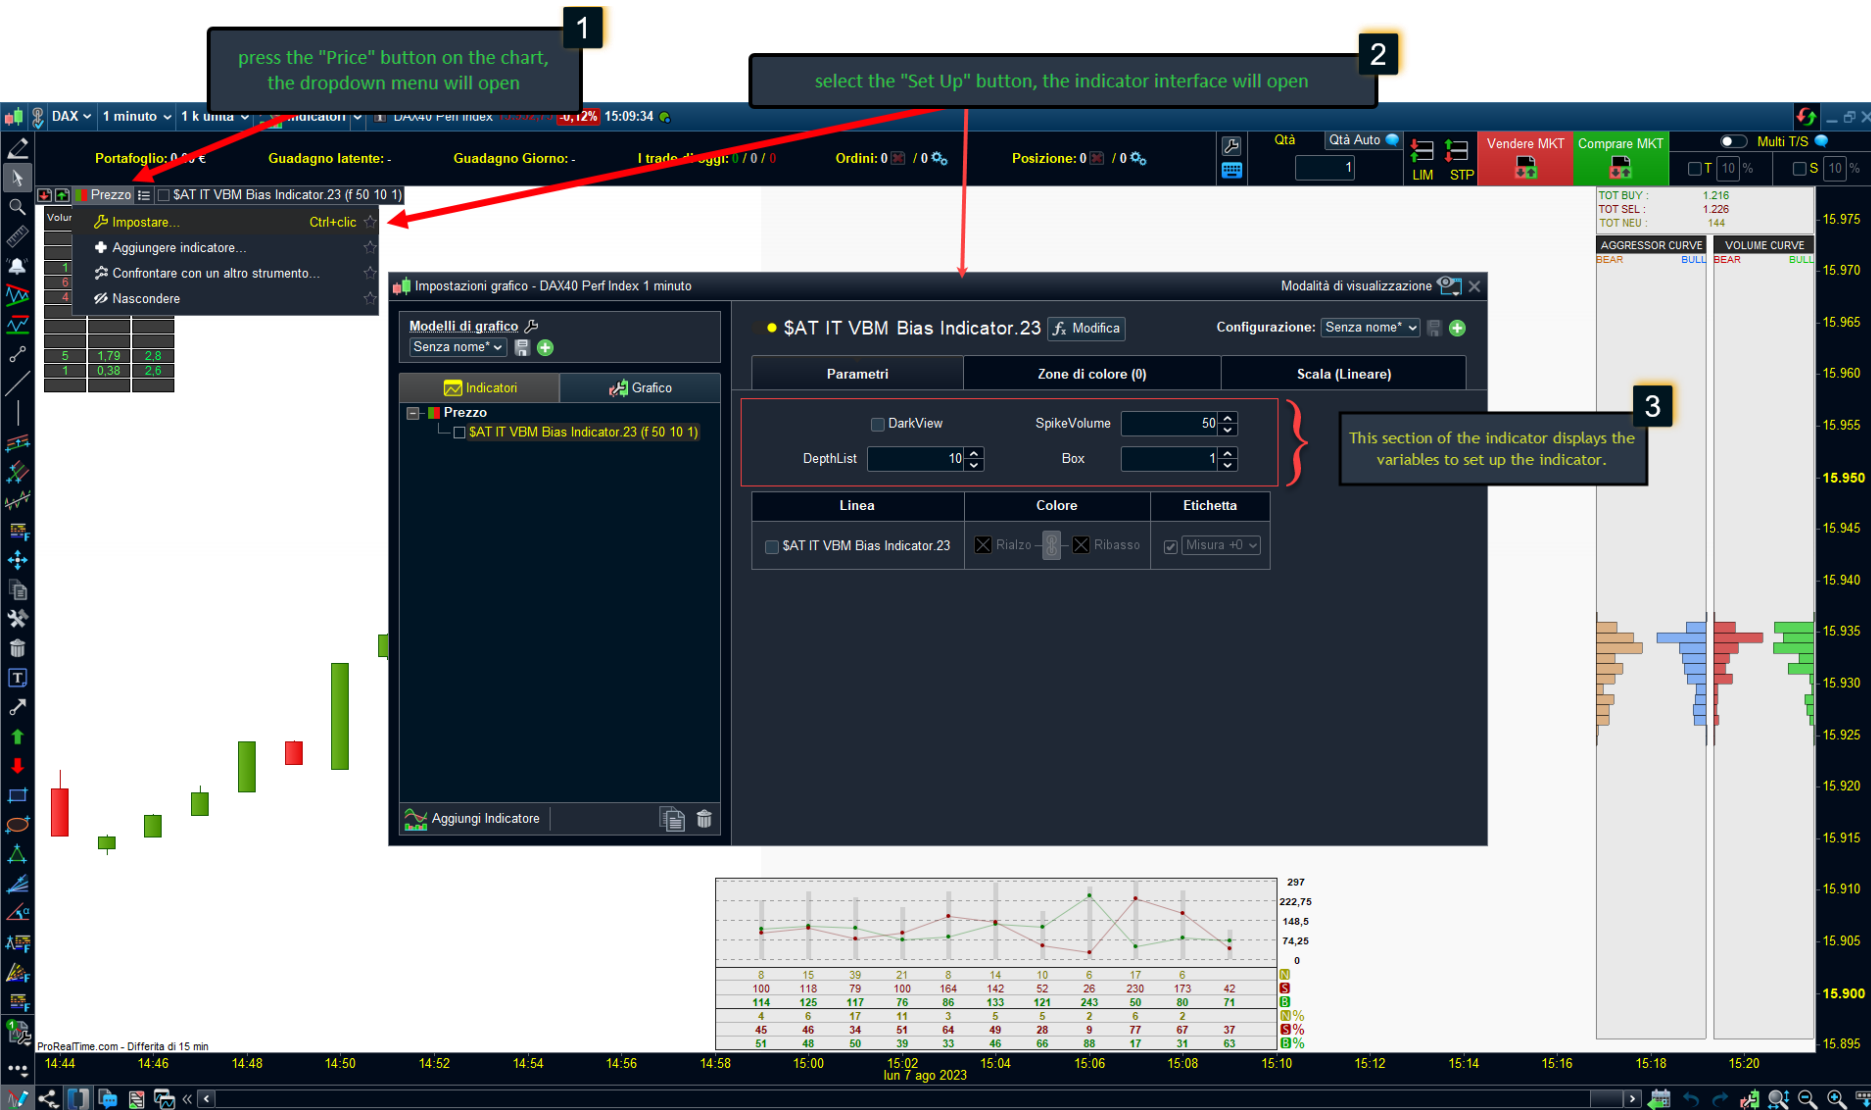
1
press the "Price" button on the chart, the dropdown menu will open

2
select the "Set Up" button, the indicator interface will open

DAX 1 minuto 1 k unità Indicatori DAX40 Perf Index -0,12% 15:09:34

Portafoglio: 0,00 € Guadagno latente: - Guadagno Giorno: - I trade di oggi: 0 / 0 / 0 Ordini: 0 / 0 Posizione: 0 / 0

Qtà Qtà Auto 1 LIM STP Vendere MKT Comprare MKT Multi T/S T 10 % S 10 %

Prezzo $AT IT VBM Bias Indicator.23 (f 50 10 1)

Impostare... Ctrl+clic
Aggiungere indicatore...
Confrontare con un altro strumento...
Nascondere

Volur

| 1 | | |
|---|---|---|
| 6 | | |
| 4 | | |
| 5 | 1,79 | 2,8 |
| 1 | 0,38 | 2,6 |

Impostazioni grafico - DAX40 Perf Index 1 minuto
Modalità di visualizzazione

Modelli di grafico
Senza nome*

Indicatori Grafico

Prezzo
$AT IT VBM Bias Indicator.23 (f 50 10 1)

Aggiungi Indicatore

$AT IT VBM Bias Indicator.23 Modifica Configurazione: Senza nome*

Parametri Zone di colore (0) Scala (Lineare)

DarkView SpikeVolume 50
DepthList 10 Box 1

3
This section of the indicator displays the variables to set up the indicator.

| Linea | Colore | Etichetta |
|---|---|---|
| $AT IT VBM Bias Indicator.23 | Rialzo Ribasso | Misura +0 |

TOT BUY : 1.216
TOT SEL : 1.226
TOT NEU : 144

AGGRESSOR CURVE BEAR BULL
VOLUME CURVE BEAR BULL

15.975 15.970 15.965 15.960 15.955 15.950 15.945 15.940 15.935 15.930 15.925 15.920 15.915 15.910 15.905 15.900 15.895

297 222,75 148,5 74,25 0

| 8 | 15 | 39 | 21 | 8 | 14 | 10 | 6 | 17 | 6 | | N |
|---|---|---|---|---|---|---|---|---|---|---|---|
| 100 | 118 | 79 | 100 | 164 | 142 | 52 | 26 | 230 | 173 | 42 | S |
| 114 | 125 | 117 | 76 | 86 | 133 | 121 | 243 | 50 | 80 | 71 | B |
| 4 | 6 | 17 | 11 | 3 | 5 | 5 | 2 | 6 | 2 | | N% |
| 45 | 46 | 34 | 51 | 64 | 49 | 28 | 9 | 77 | 67 | 37 | S% |
| 51 | 48 | 50 | 39 | 33 | 46 | 66 | 88 | 17 | 31 | 63 | B% |

ProRealTime.com - Differita di 15 min

14:44 14:46 14:48 14:50 14:52 14:54 14:56 14:58 15:00 15:02 15:04 15:06 15:08 15:10 15:12 15:14 15:16 15:18 15:20
lun 7 ago 2023